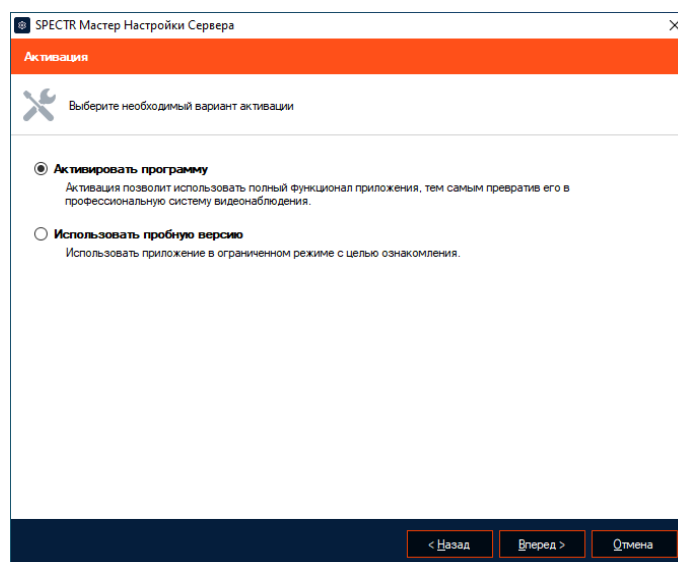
SPECTR Мастер Настройки Сервера

×

Активация

Выберите необходимый вариант активации

Активировать программу
Активация позволит использовать полный функционал приложения, тем самым превратив его в профессиональную систему видеонаблюдения.

Использовать пробную версию
Использовать приложение в ограниченном режиме с целью ознакомления.

< Назад | Вперед > | Отмена